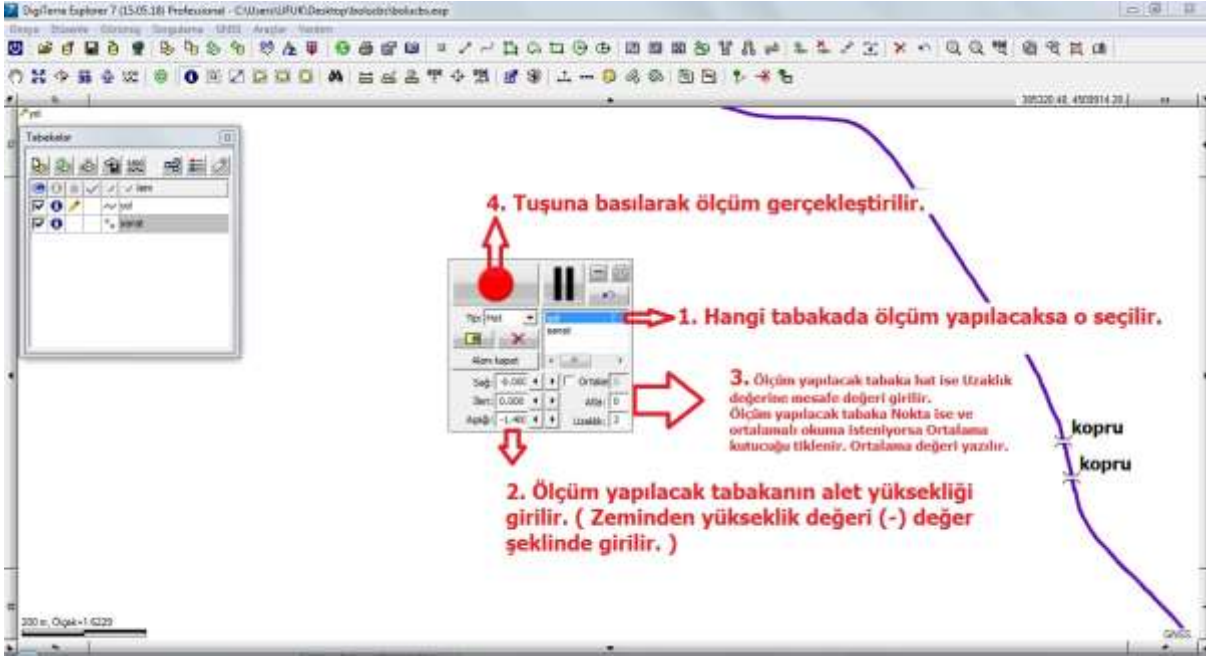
DigiTerra Explorer 7 (15.05.18) Professional - C:\Users\UFUK\Desktop\bolucbs\bolucbs.exp

Dosya Düzenle Görünüş Sorgulama GNSS Araçlar Yardım

395320.48, 4508914.20

yol

Tabakalar

İsim
yol
sanat

4. Tuşuna basılarak ölçüm gerçekleştirilir.

Tipi Hat
yol
sanat

1. Hangi tabakada ölçüm yapılacaksa o seçilir.

Alım kapat

Sağ: -0.000
Ortalama
İleri: 0.000
Atla: 0
Aşağı: -1.400
Uzaklık: 2

3. Ölçüm yapılacak tabaka hat ise Uzaklık değerine mesafe değeri girilir.
Ölçüm yapılacak tabaka Nokta ise ve ortalamalı okuma isteniyorsa Ortalama kutucuğu tiklenir. Ortalama değeri yazılır.

kopru
kopru

2. Ölçüm yapılacak tabakanın alet yüksekliği girilir. ( Zeminden yükseklik değeri (-) değer şeklinde girilir. )

200 m, Ölçek=1:6229

GNSS